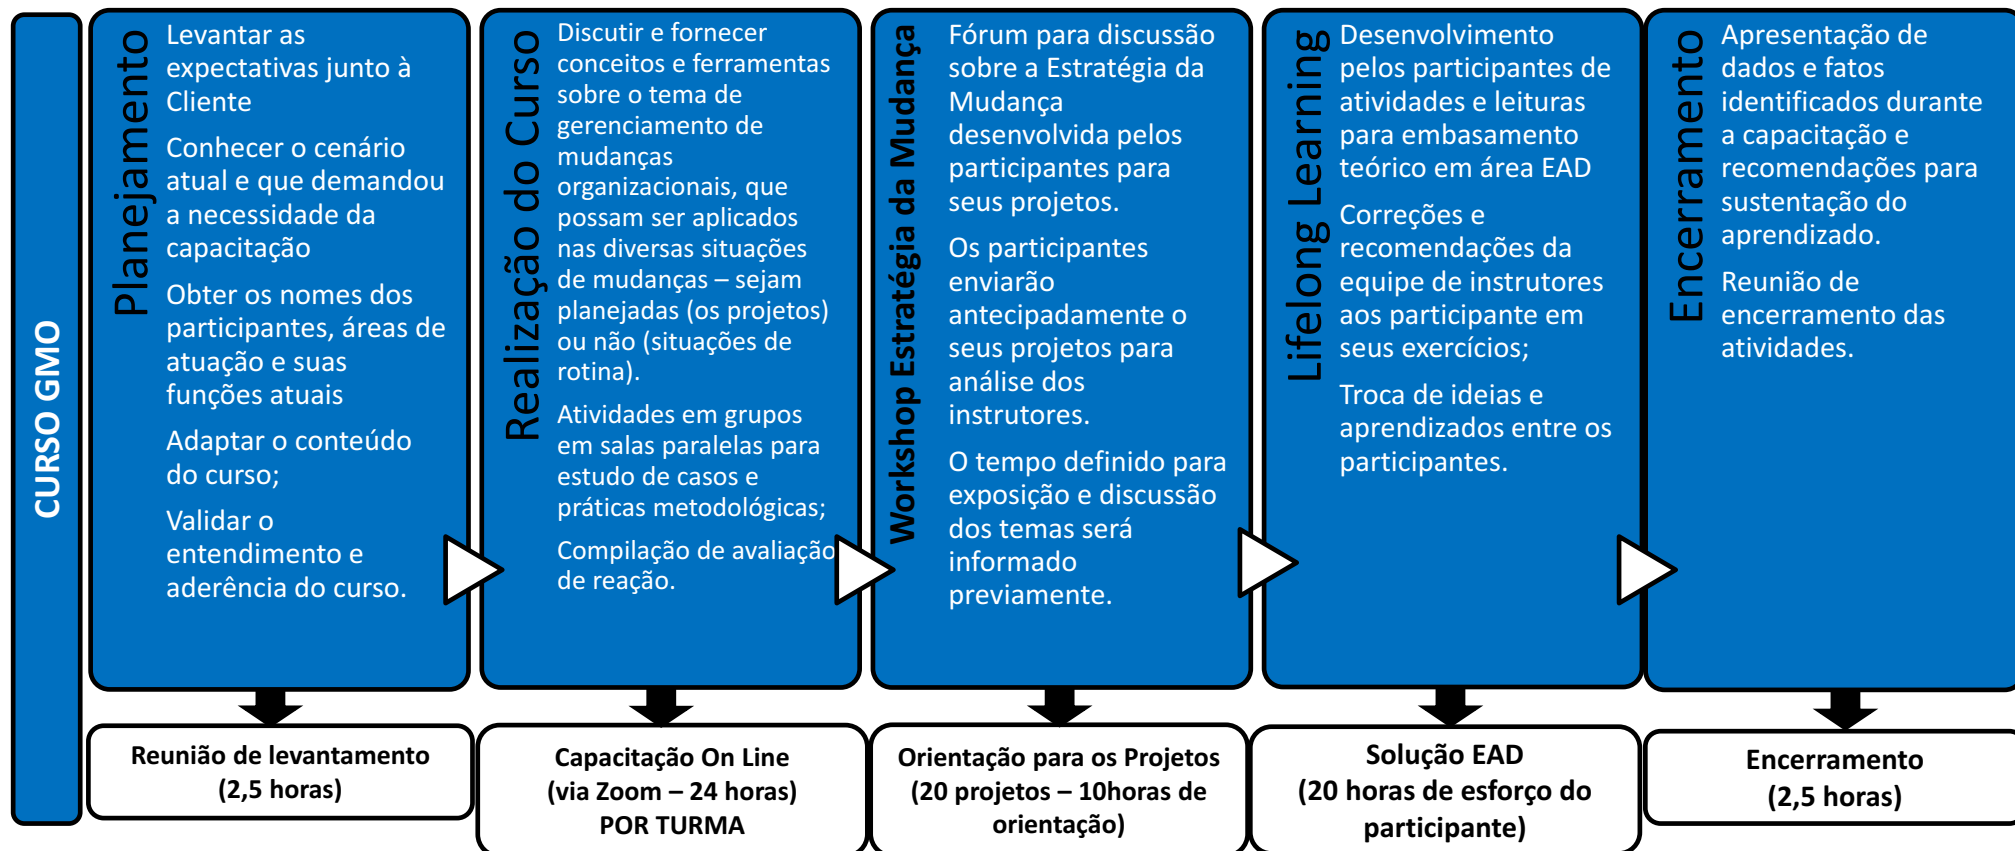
CURSO GMO

Planejamento

Levantar as expectativas junto à Cliente

Conhecer o cenário atual e que demandou a necessidade da capacitação

Obter os nomes dos participantes, áreas de atuação e suas funções atuais

Adaptar o conteúdo do curso;

Validar o entendimento e aderência do curso.

Reunião de levantamento (2,5 horas)

Realização do Curso

Discutir e fornecer conceitos e ferramentas sobre o tema de gerenciamento de mudanças organizacionais, que possam ser aplicados nas diversas situações de mudanças – sejam planejadas (os projetos) ou não (situações de rotina).

Atividades em grupos em salas paralelas para estudo de casos e práticas metodológicas;

Compilação de avaliação de reação.

Capacitação On Line (via Zoom – 24 horas) POR TURMA

Workshop Estratégia da Mudança

Fórum para discussão sobre a Estratégia da Mudança desenvolvida pelos participantes para seus projetos.

Os participantes enviarão antecipadamente o seus projetos para análise dos instrutores.

O tempo definido para exposição e discussão dos temas será informado previamente.

Orientação para os Projetos (20 projetos – 10horas de orientação)

Lifelong Learning

Desenvolvimento pelos participantes de atividades e leituras para embasamento teórico em área EAD

Correções e recomendações da equipe de instrutores aos participante em seus exercícios;

Troca de ideias e aprendizados entre os participantes.

Solução EAD (20 horas de esforço do participante)

Encerramento

Apresentação de dados e fatos identificados durante a capacitação e recomendações para sustentação do aprendizado.

Reunião de encerramento das atividades.

Encerramento (2,5 horas)